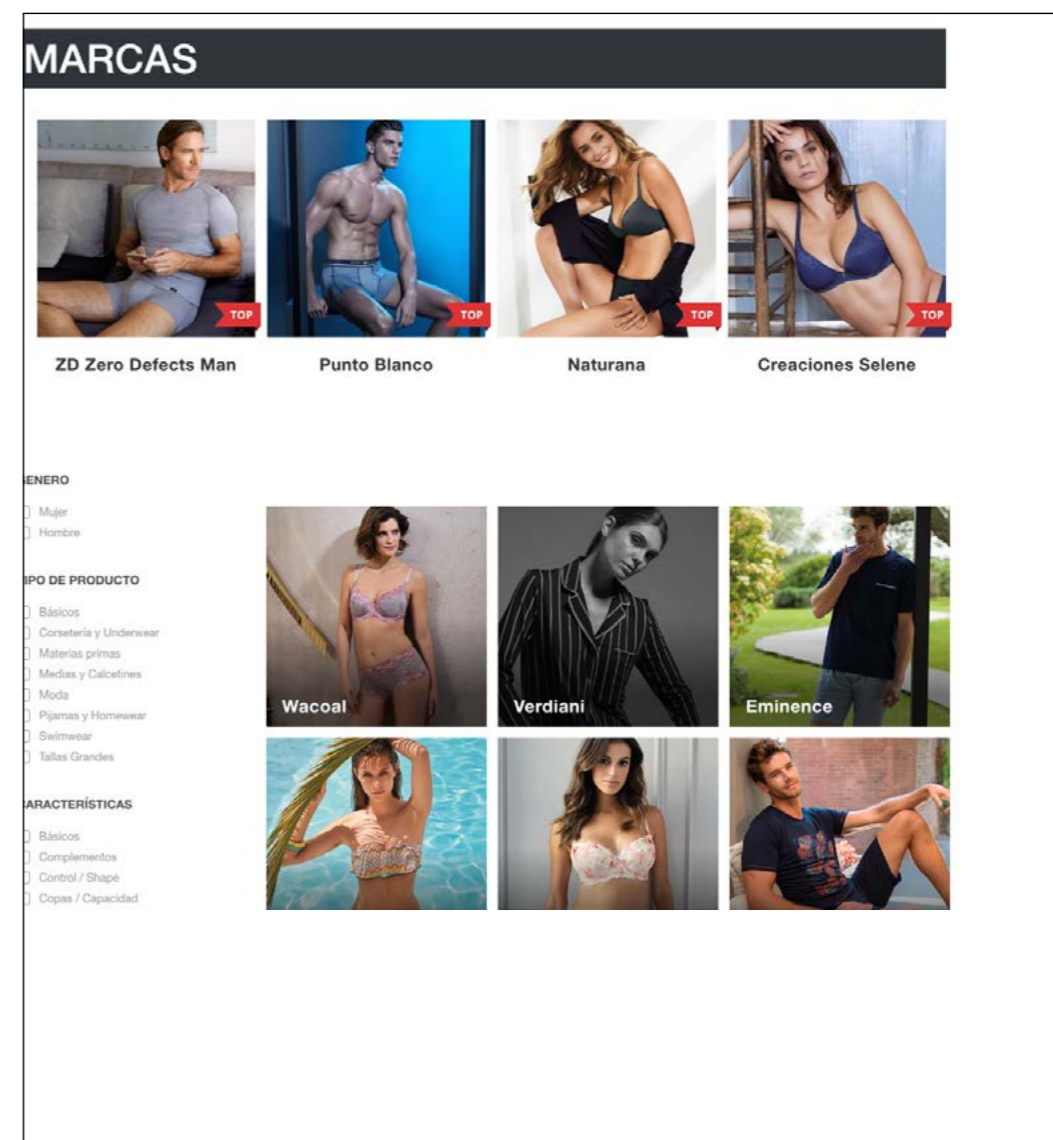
MARCAS

TOP
ZD Zero Defects Man

TOP
Punto Blanco

TOP
Naturana

TOP
Creaciones Selene

ENERO
Mujer
Hombre

IPO DE PRODUCTO
Básicos
Corsetería y Underwear
Materias primas
Medias y Calcetines
Moda
Pijamas y Homewear
Swimwear
Tallas Grandes

ARACTERÍSTICAS
Básicos
Complementos
Control / Shape
Copas / Capacidad

Wacoal

Verdiani

Eminence